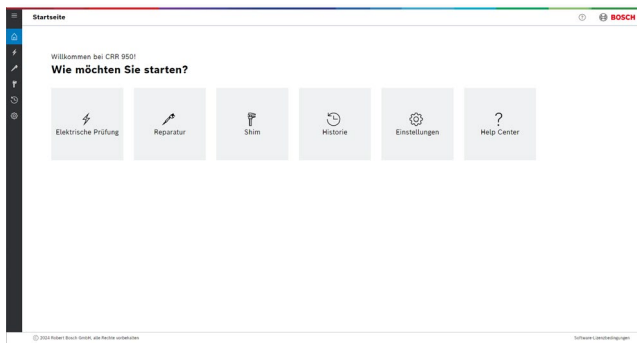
Startseite

BOSCH

Willkommen bei CRR 950!

Wie möchten Sie starten?

Elektrische Prüfung

Reparatur

Shim

Historie

Einstellungen

?
Help Center

© 2024 Robert Bosch GmbH, alle Rechte vorbehalten

Software-Lizenzbedingungen